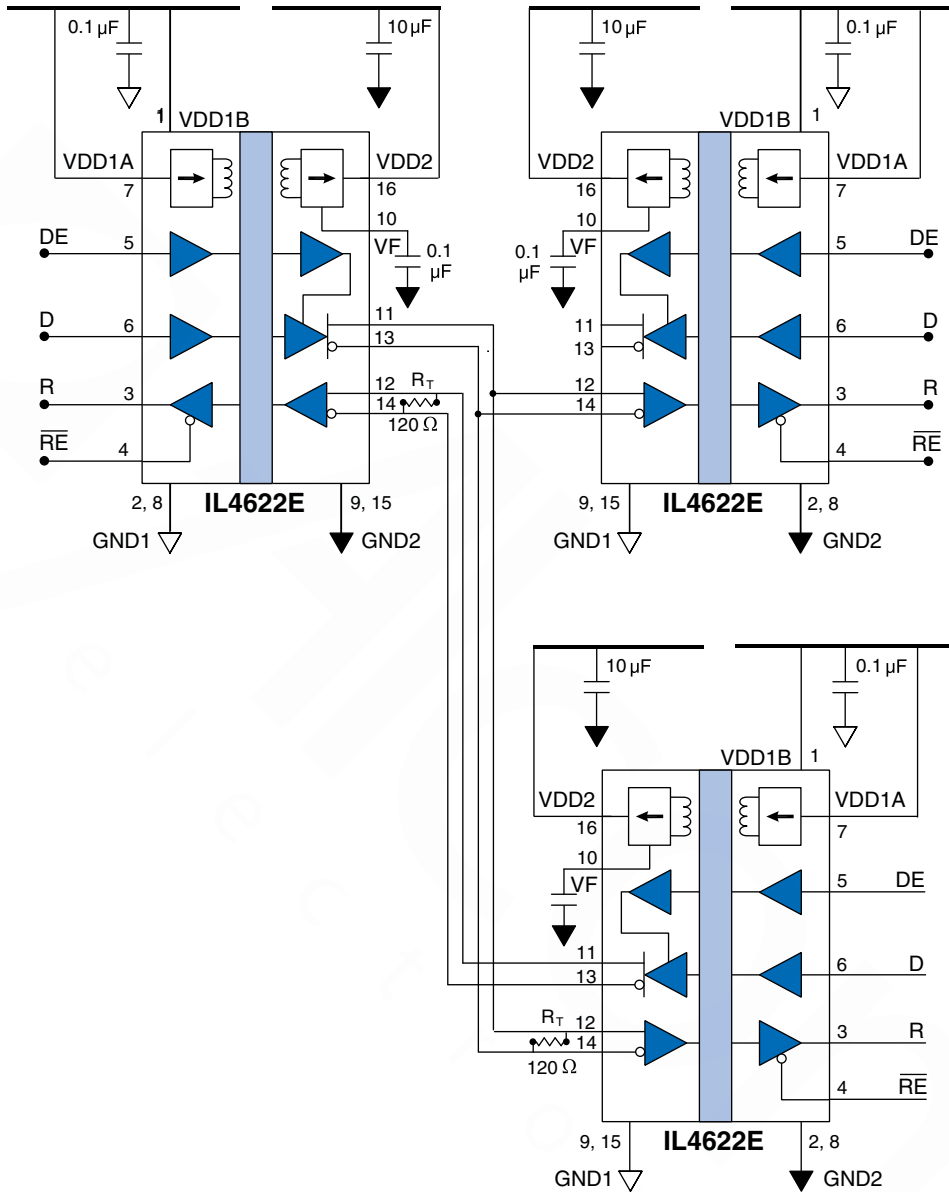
0.1 µF
10 µF
1
VDD1B
VDD1A
7
VDD2
16
10
VF
0.1 µF
DE
5
D
6
11
13
R
3
12
14
$R_T$
120 Ω
$\overline{RE}$
4
2, 8
IL4622E
9, 15
GND1
GND2

10 µF
0.1 µF
VDD1B
1
VDD2
16
VDD1A
7
10
0.1 µF
VF
DE
5
11
13
6
D
12
14
3
R
4
$\overline{RE}$
9, 15
IL4622E
2, 8
GND1
GND2

10 µF
0.1 µF
VDD1B
1
VDD2
16
VDD1A
7
10
VF
5
DE
11
13
6
D
$R_T$
12
14
120 Ω
3
R
4
$\overline{RE}$
9, 15
IL4622E
2, 8
GND1
GND2